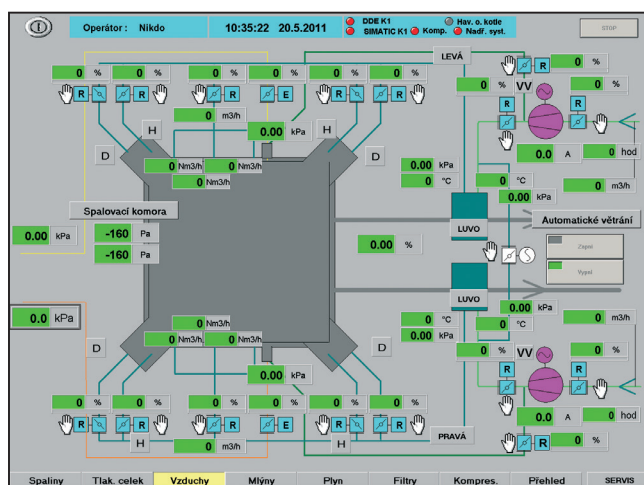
Operátor : Nikdo
10:35:22 20.5.2011
DDE K1
SIMATIC K1
Komp.
Hav. o. kotle
Nadř. syst.
STOP

LEVÁ
0 %
0 %
0 %
0 %
0 %
0 %
0 %
0 %
0 %
R
R
R
E
R
R
R
R
VV
R
0 m3/h
0.00 kPa
H
H
D
D
0 Nm3/h
0 Nm3/h
0 Nm3/h
0.0 A
0 hod
0 m3/h
0.00 kPa
0 °C
0 °C
0.00 kPa
Spalovací komora
0.00 kPa
-160 Pa
-160 Pa
0.00 %
LUVO
Automatické větrání
Zapni
Vypni
LUVO
0.0 kPa
0.00 kPa
0 m3/h
0 Nm3/h
0 Nm3/h
0 Nm3/h
0 °C
0.00 kPa
0 °C
D
D
0.00 kPa
0 %
VV
0 %
R
R
0.0 A
0 hod
0 %
0 %
0 %
0 %
0 %
0 %
0 %
R
R
R
E
R
R
R
H
H
0 m3/h
PRAVÁ
R
0 %

Spaliny
Tlak. celek
Vzduchy
Mlýny
Plyn
Filtry
Kompres.
Přehled
SERVIS